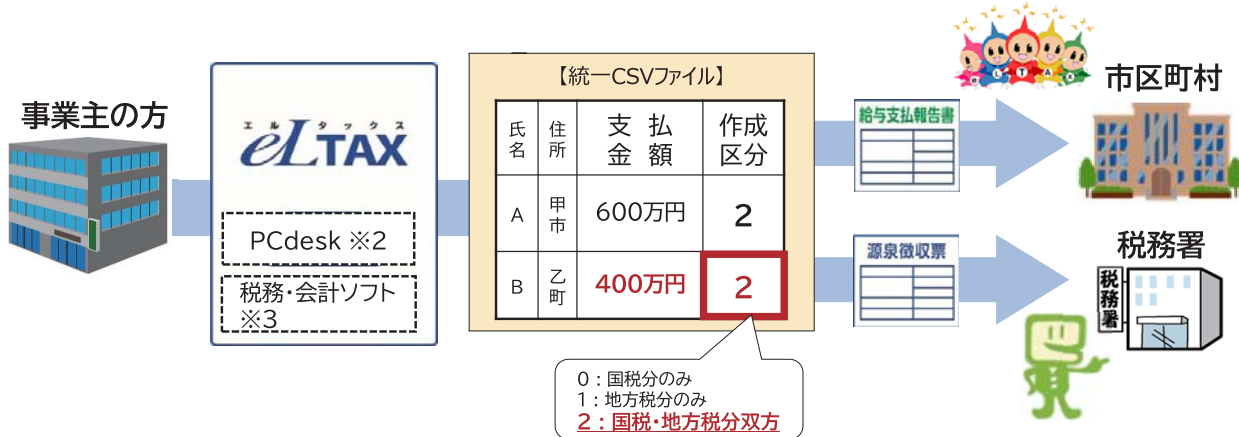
事業主の方

エルタックス
eLTAX

PCdesk ※2

税務・会計ソフト ※3

【統一CSVファイル】

| 氏名 | 住所 | 支払金額 | 作成区分 |
|---|---|---|---|
| A | 甲市 | 600万円 | 2 |
| B | 乙町 | 400万円 | 2 |

0：国税分のみ
1：地方税分のみ
2：国税・地方税分双方

給与支払報告書

源泉徴収票

市区町村

税務署

税務署